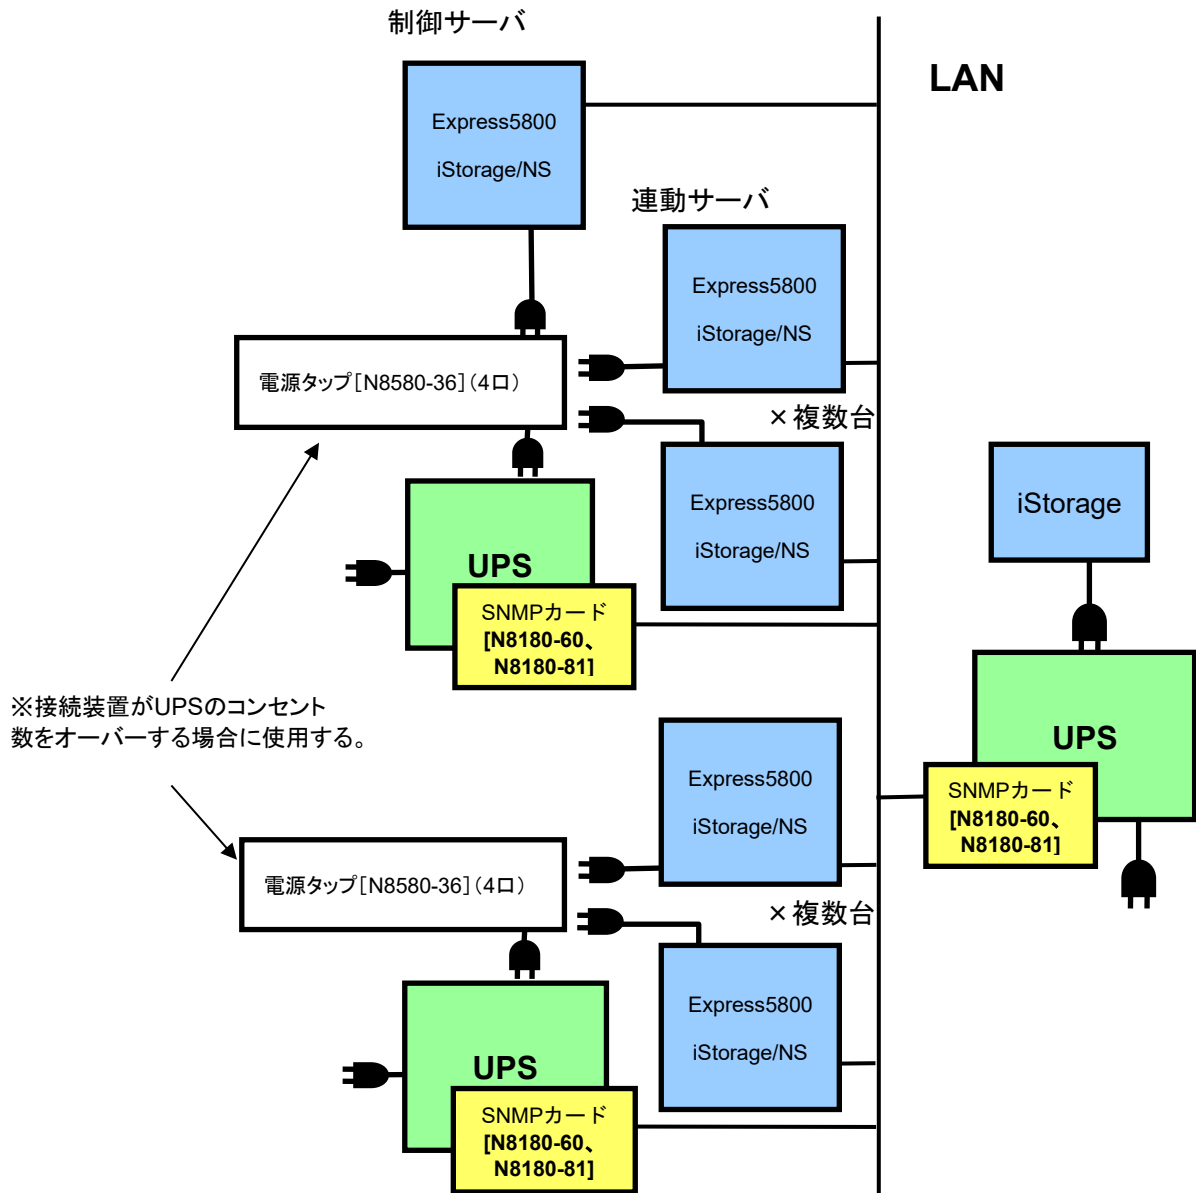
制御サーバ

LAN

Express5800

iStorage/NS

連動サーバ

Express5800

iStorage/NS

電源タップ[N8580-36](4口)

×複数台

Express5800

iStorage/NS

iStorage

UPS

SNMPカード
[N8180-60、
N8180-81]

UPS

SNMPカード
[N8180-60、
N8180-81]

※接続装置がUPSのコンセント数をオーバーする場合に使用する。

Express5800

iStorage/NS

電源タップ[N8580-36](4口)

×複数台

Express5800

iStorage/NS

UPS

SNMPカード
[N8180-60、
N8180-81]